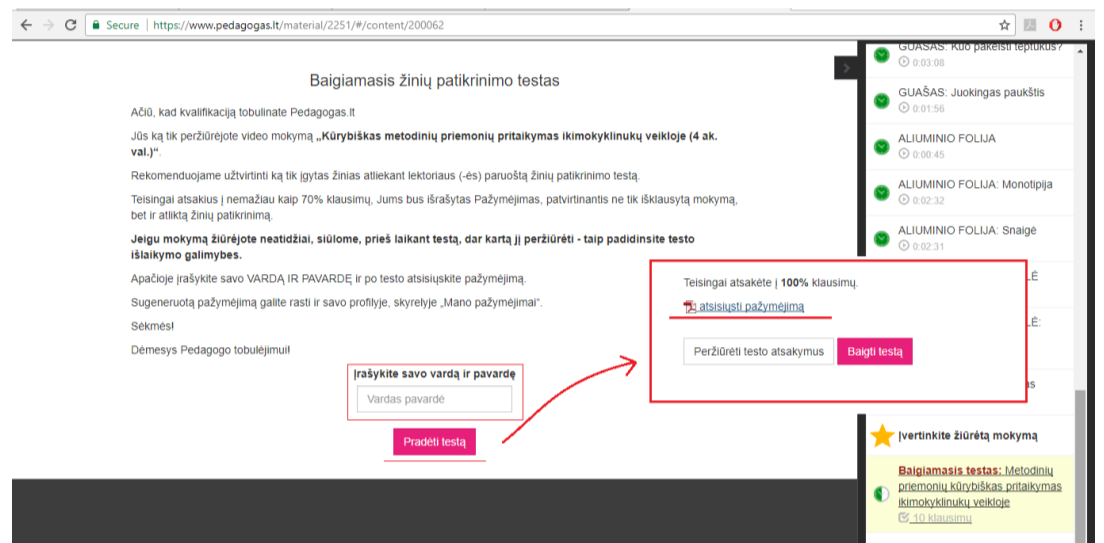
Secure | https://www.pedagogas.lt/material/2251/#/content/200062

Baigiamasis žinių patikrinimo testas

Ačiū, kad kvalifikaciją tobulinate Pedagogas.lt

Jūs ką tik peržiūrėjote video mokymą „Kūrybiškas metodinių priemonių pritaikymas ikimokyklinukų veikloje (4 ak. val.)“.

Rekomenduojame užtvirtinti ką tik įgytas žinias atliekant lektoriaus (-ės) paruoštą žinių patikrinimo testą.

Teisingai atsakius į nemažiau kaip 70% klausimų, Jums bus išrašytas Pažymėjimas, patvirtinantis ne tik išklausytą mokymą, bet ir atliktą žinių patikrinimą.

Jeigu mokymą žiūrėjote neatidžiai, siūlome, prieš laikant testą, dar kartą jį peržiūrėti - taip padidinsite testo išlaikymo galimybes.

Apačioje įrašykite savo VARDĄ IR PAVARDĘ ir po testo atsisiųskite pažymėjimą.

Sugeneruotą pažymėjimą galite rasti ir savo profilyje, skyrelyje „Mano pažymėjimai“.

Sėkmės!

Dėmesys Pedagogo tobulėjimui!

Įrašykite savo vardą ir pavardę

Vardas pavardė

Pradėti testą

Teisingai atsakėte į 100% klausimų.

atsisiųsti pažymėjimą

Peržiūrėti testo atsakymus

Baigti testą

GUAŠAS: Kuo pakeisti teptukus?
0:03:08

GUAŠAS: Juokingas paukštis
0:01:56

ALIUMINIO FOLIJA
0:00:45

ALIUMINIO FOLIJA: Monotipija
0:02:32

ALIUMINIO FOLIJA: Snaigė
0:02:31

LĖ

LĖ:

as

Įvertinkite žiūrėtą mokymą

Baigiamasis testas: Metodinių priemonių kūrybiškas pritaikymas ikimokyklinukų veikloje

10 klausimų